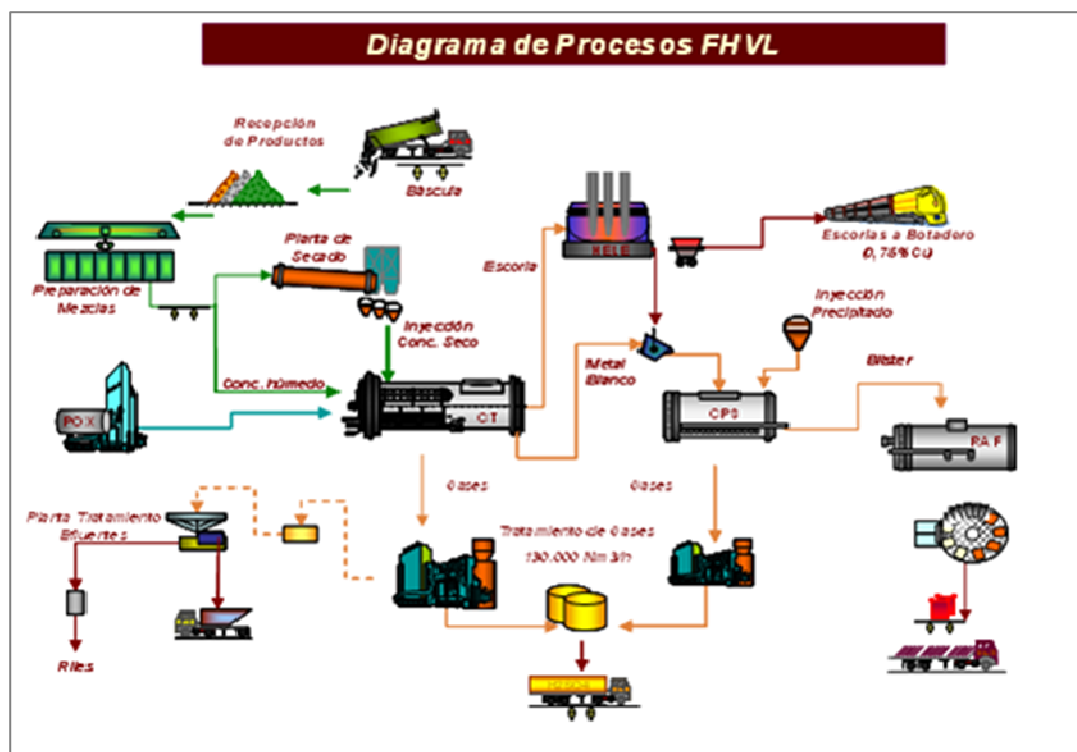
Diagrama de Procesos FHVL

Recepción de Productos

Báscula

Preparación de Mezclas

Planta de Secado

Inyección Conc. Seco

Conc. húmedo

POX

CT

Escoria

HELE

Escorias a Botadero (0,75% Cu)

Inyección Precipitado

Metal Blanco

CPS

Blister

RAF

Gases

Gases

Planta Tratamiento Efluentes

Tratamiento de Gases 130.000 Nm3/h

Riles

H2SO4